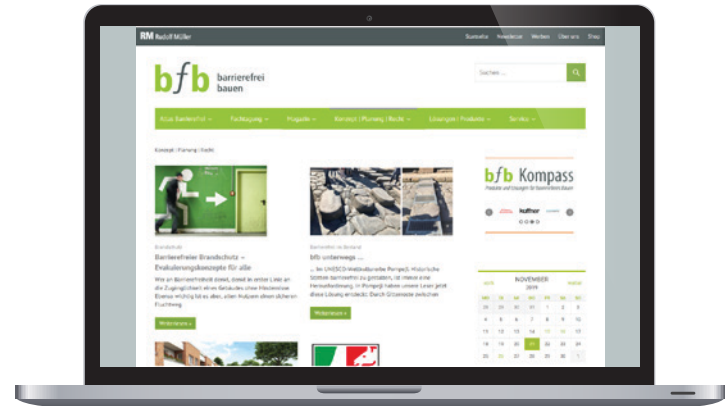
RM Rudolf Müller

Startseite Newsletter Werben Über uns Shop

bfb barrierefrei bauen

Suchen ...

Krus Barrierefrei ▾ Fachplanung ▾ Ratgeber ▾ Konzept | Planung | Recht ▾ Lösungen | Produkte ▾ Service ▾

Konzept | Planung | Recht

Brandschutz

Barrierefreier Brandschutz – Evakuierungskonzepte für alle

Wie ein Barrierefreiheit zuerst, damit es erster Linie an die Zugänglichkeit eines Gebäudes ohne fremde Ebene wichtig bis es über, allen Nutzern einen sicheren Fluchtweg.

Weiterlesen »

Barrierefrei im Bestand

bfb unterwegs ...

... im UNESCO-Weltkulturerbe Pompeji. Historische Stätten barrierefrei zu gestalten, ist meist eine Herausforderung. In Pompeji haben unsere Leser jetzt diese Lösung entdeckt. Durch Grünmatte zwischen

Weiterlesen »

bfb Kompass

Produkte und Lösungen für barrierefreies Bauen

kuhfuss

NOVEMBER 2019

| MO | DI | MI | DO | FR | SA | SO |
|---|---|---|---|---|---|---|
| 28 | 29 | 30 | 31 | 1 | 2 | 3 |
| 4 | 5 | 6 | 7 | 8 | 9 | 10 |
| 11 | 12 | 13 | 14 | 15 | 16 | 17 |
| 18 | 19 | 20 | 21 | 22 | 23 | 24 |
| 25 | 26 | 27 | 28 | 29 | 30 | 1 |